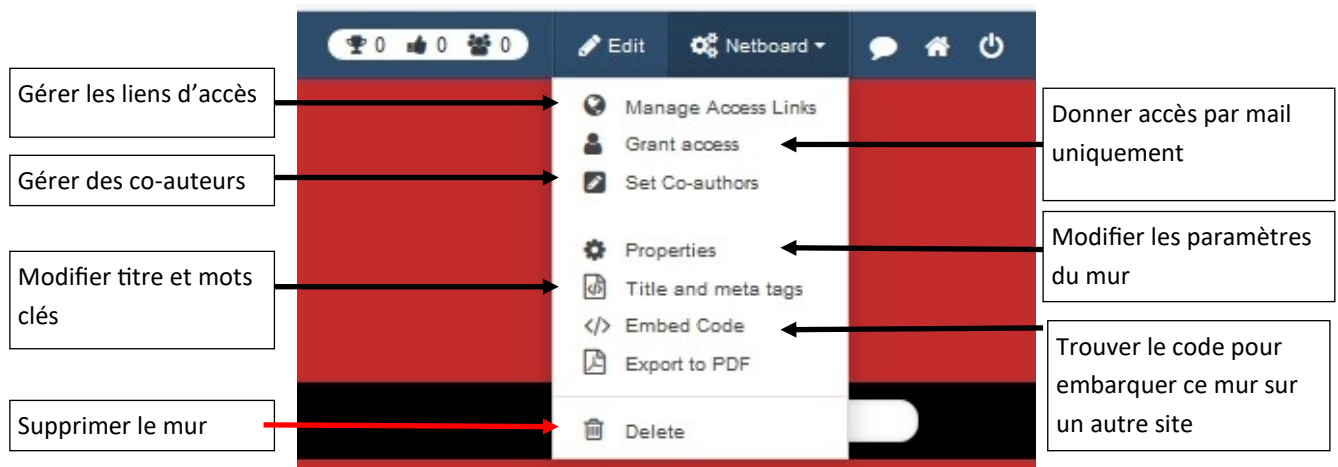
0 0 0 Edit Netboard

Gérer les liens d'accès

Manage Access Links

Grant access

Donner accès par mail uniquement

Gérer des co-auteurs

Set Co-authors

Properties

Modifier les paramètres du mur

Modifier titre et mots clés

Title and meta tags

Embed Code

Trouver le code pour embarquer ce mur sur un autre site

Export to PDF

Supprimer le mur

Delete